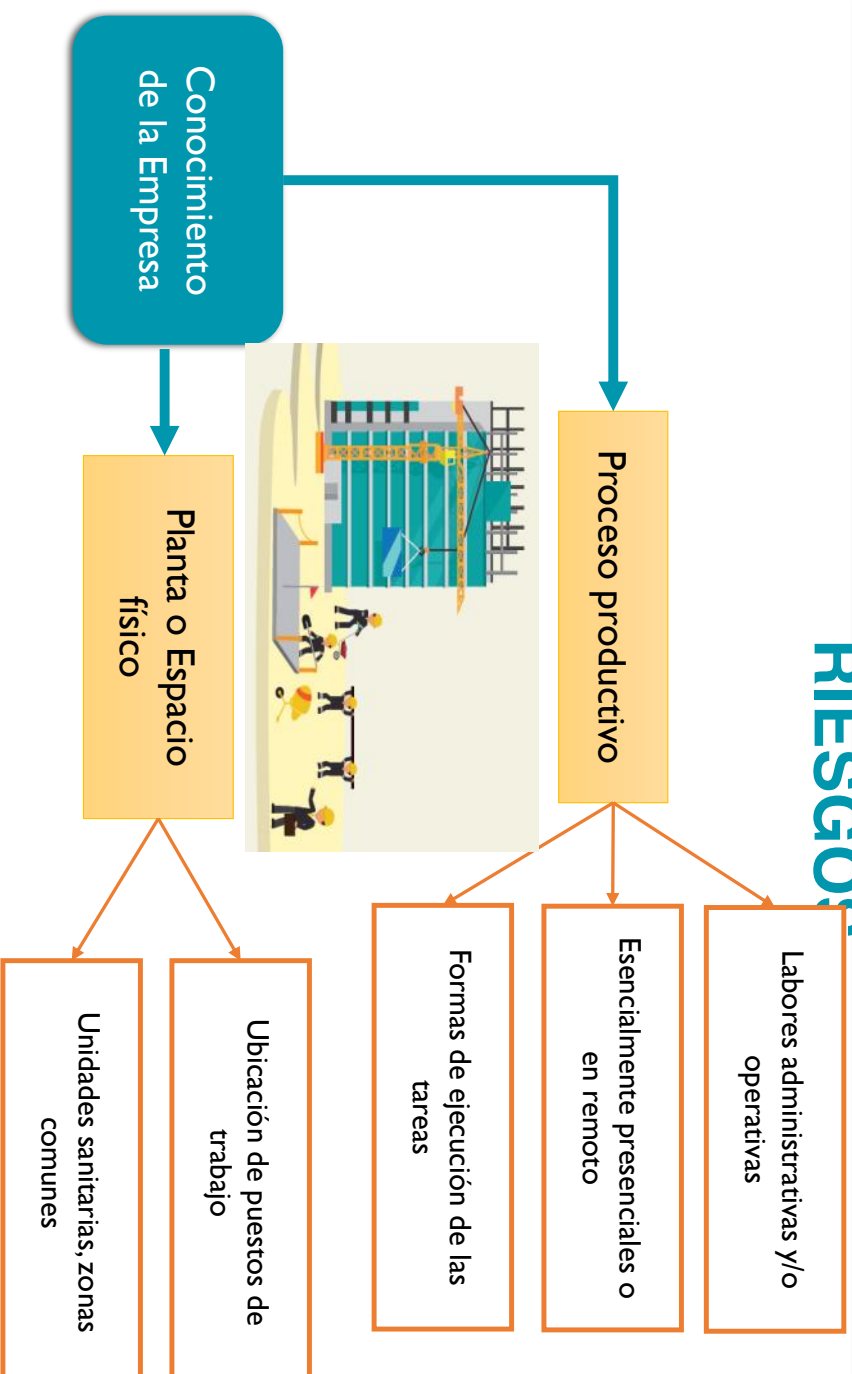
RIESGOS

Conocimiento de la Empresa

Proceso productivo

Planta o Espacio físico

Labores administrativas y/o operativas

Esencialmente presenciales o en remoto

Formas de ejecución de las tareas

Ubicación de puestos de trabajo

Unidades sanitarias, zonas comunes